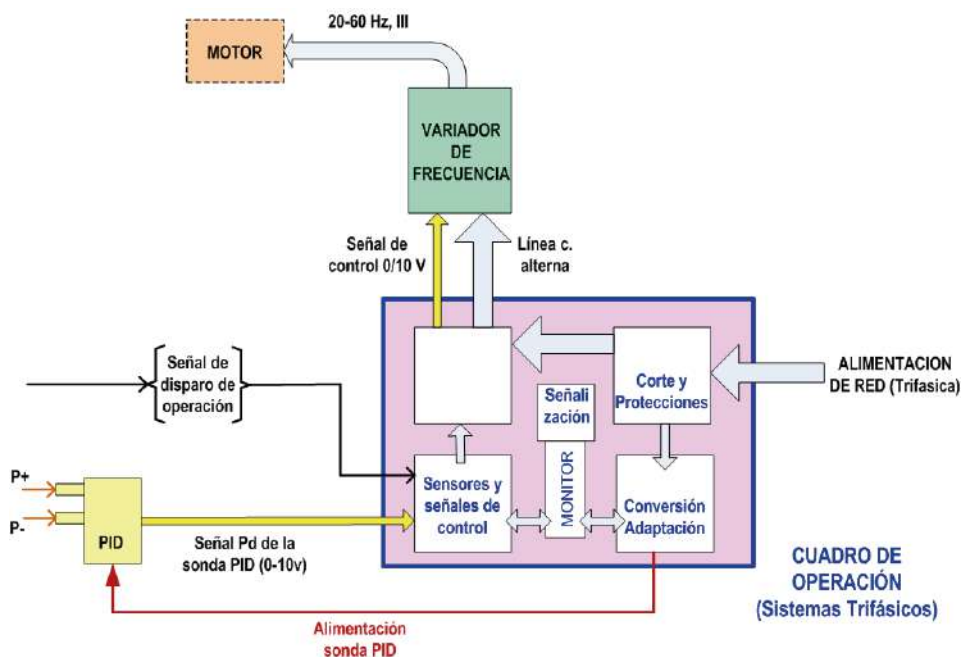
20-60 Hz, III

MOTOR

VARIADOR DE FRECUENCIA

Señal de control 0/10 V

Línea c. alterna

Señal de disparo de operación

ALIMENTACION DE RED (Trifasica)

Corte y Protecciones

Señali zación

MONITOR

Sensores y señales de control

Conversión Adaptación

P+

P-

PID

Señal Pd de la sonda PID (0-10v)

CUADRO DE OPERACIÓN (Sistemas Trifásicos)

Alimentación sonda PID